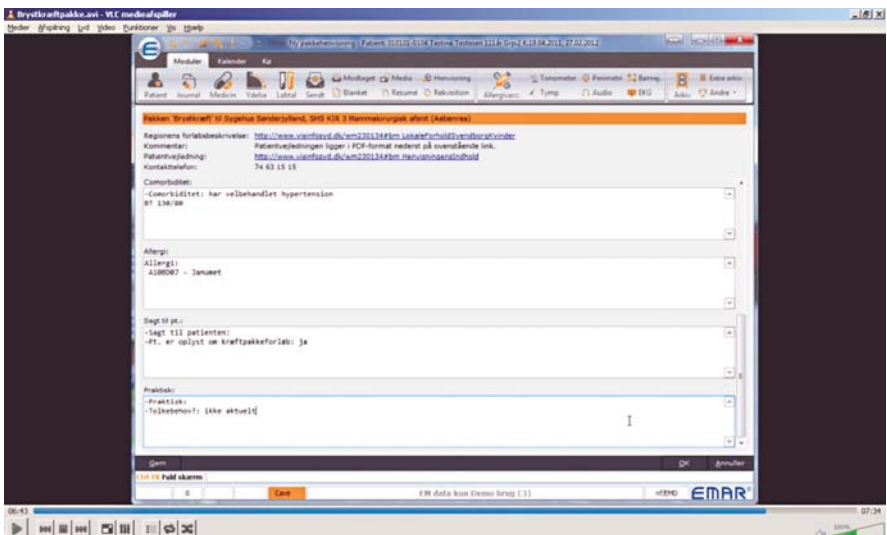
Brystkraeftpakke.avi - VLC medieafspiller

Medier Afspilning Lyd Video Funktioner Vis Hjælp

Ny pakkehenvisning - Patient: 010101-0106 Testina Testesen 111år Grp:2 K:19.04.2011 27.02.2012

Moduler Kalender Kø

Patient Journal Medicin Vælse Labtal Sendt Modtaget Blanket Media Resumé Henvisning Rekvisition Allergivarsl Tonometer Tymp Perimetri Audio Bæreg. EKG Arkiv Extra arkiv Andre

Pakken 'Brystkræft' til Sygehus Sønderjylland, SHS KIR 3 Mammakirurgisk afsnit (Aabenraa)

Regionens forløbsbeskrivelse: http://www.visinfosyd.dk/wm230134#bm LokaleForholdSvendborgKvinder
Kommentar: Patientvejledningen ligger i PDF-format nederst på ovenstående link.
Patientvejledning: http://www.visinfosyd.dk/wm230134#bm HenvisningensIndhold
Kontakttelefon: 74 63 15 15

Comorbiditet:
-Comorbiditet: har velbehandlet hypertension
BT 130/80

Allergi:
Allergi:
A10BD07 - Janumet

Sagt til pt.:
-Sagt til patienten:
-Pt. er oplyst om kræftpakkeforløb: ja

Praktisk:
-Praktisk:
-Tolkebehov?: ikke aktuelt

Gem OK Annuller

Ctrl F8 Fuld skærm

0 Cave EM data kun Demo brug (3) EMAR

06:43 07:34